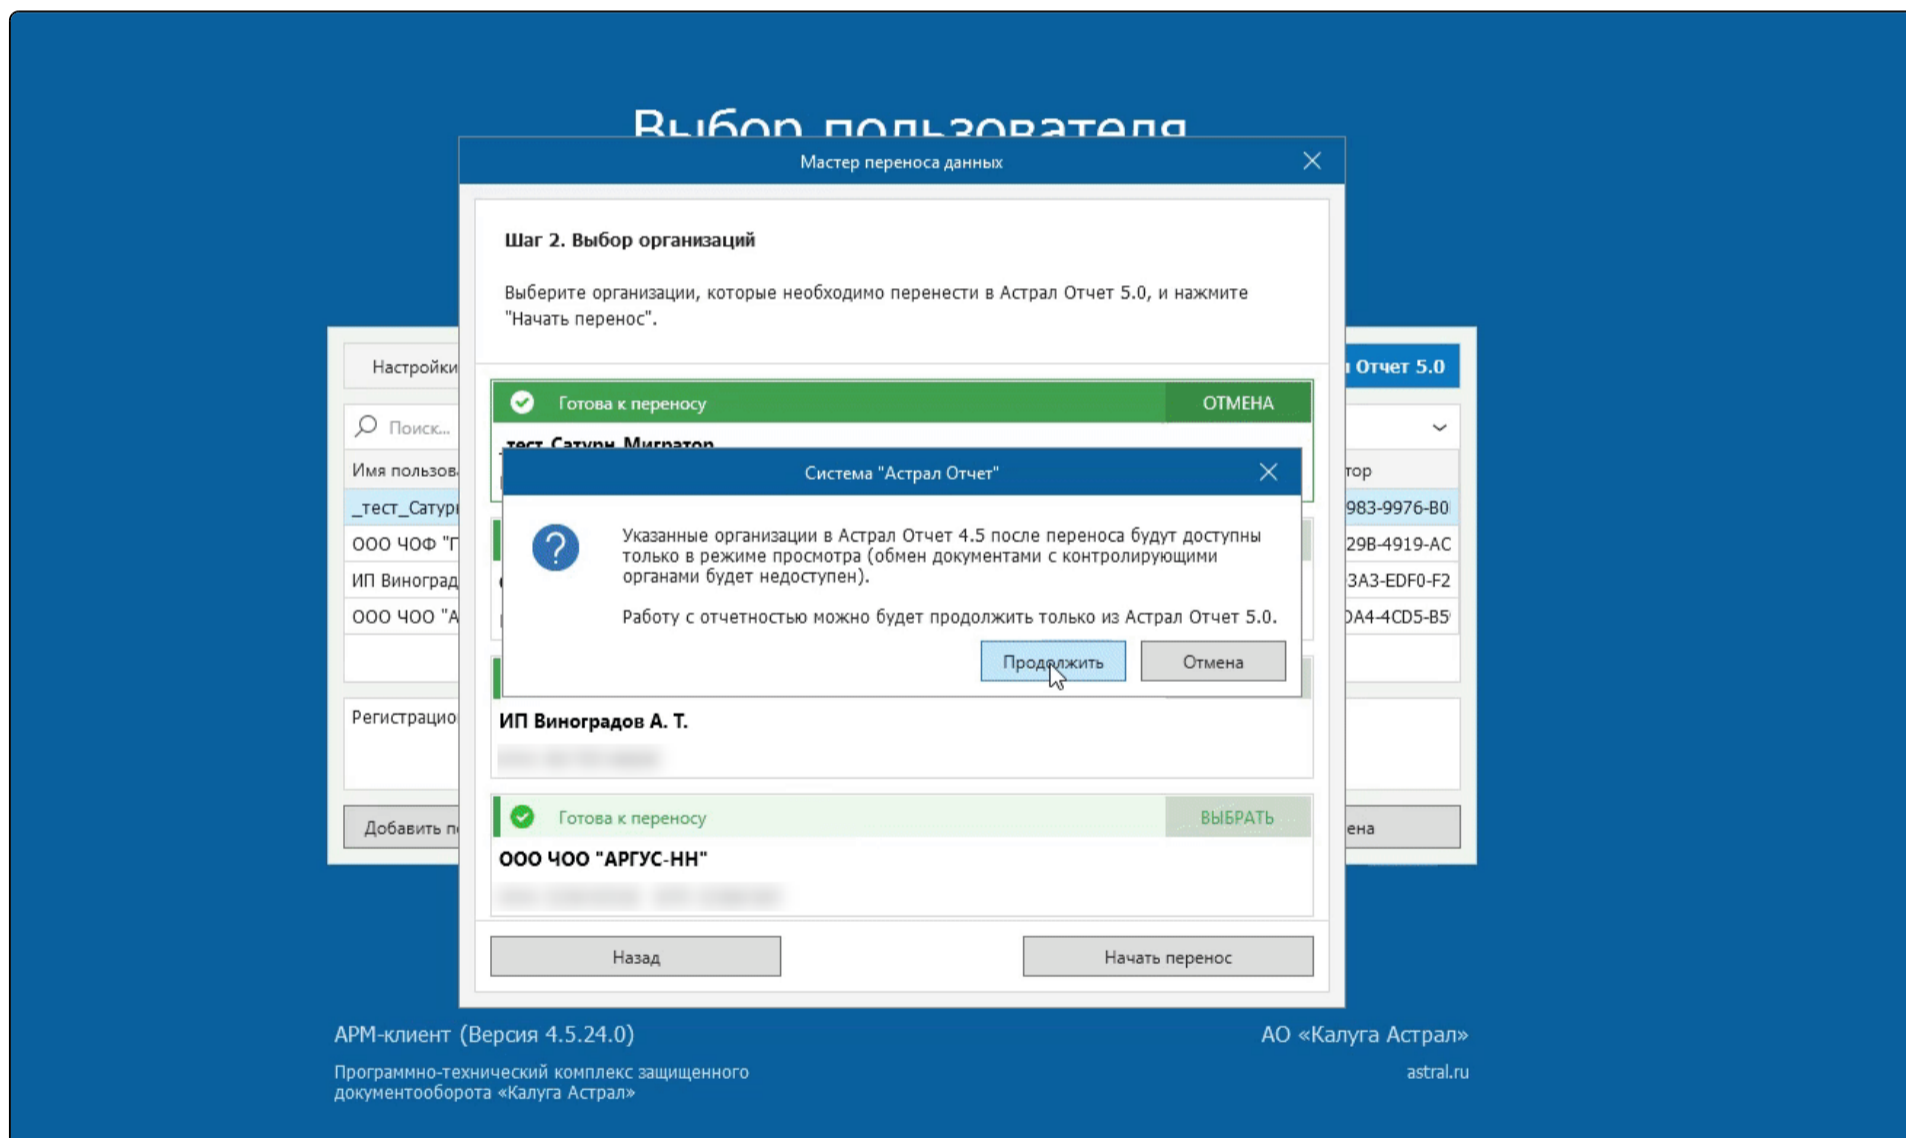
Выбор пользователя

Мастер переноса данных

Шаг 2. Выбор организаций

Выберите организации, которые необходимо перенести в Астрал Отчет 5.0, и нажмите "Начать перенос".

Настройки

Поиск...

Имя пользова

_тест_Сатур

ООО ЧОФ "Г

ИП Виноград

ООО ЧОО "А

Регистрацио

Добавить п

Отчет 5.0

тор

983-9976-В0

29В-4919-АС

3А3-EDF0-F2

0А4-4CD5-В5

ена

Готова к переносу

ОТМЕНА

_тест_Сатурн_Мигратор

Система "Астрал Отчет"

Указанные организации в Астрал Отчет 4.5 после переноса будут доступны только в режиме просмотра (обмен документами с контролирующими органами будет недоступен).

Работу с отчетностью можно будет продолжить только из Астрал Отчет 5.0.

Продолжить

Отмена

ИП Виноградов А. Т.

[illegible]

Готова к переносу

ВЫБРАТЬ

ООО ЧОО "АРГУС-НН"

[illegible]

Назад

Начать перенос

АРМ-клиент (Версия 4.5.24.0)

Программно-технический комплекс защищенного документооборота «Калуга Астрал»

АО «Калуга Астрал»

astral.ru